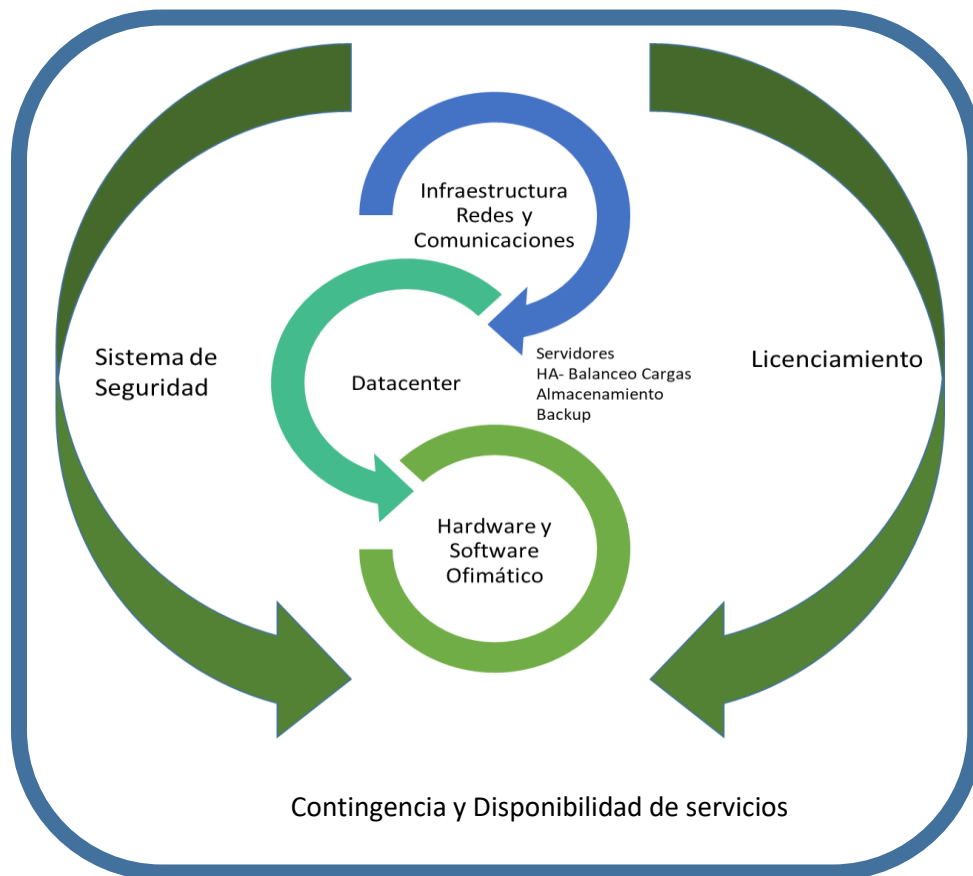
Infraestructura Redes y Comunicaciones

Sistema de Seguridad

Datacenter

Servidores
HA- Balanceo Cargas
Almacenamiento
Backup

Licenciamiento

Hardware y Software Ofimático

Contingencia y Disponibilidad de servicios